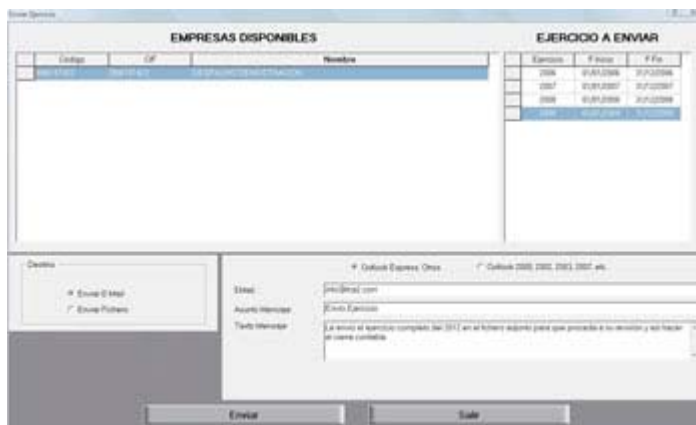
Enviar Ejercicio

EMPRESAS DISPONIBLES

| Codigo | CIF | Nombre |
|---|---|---|
| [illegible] | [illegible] | DESPACHO DEMOSTRACION |

EJERCICIO A ENVIAR

| Ejercicio | F.Inicio | F.Fin |
|---|---|---|
| 2006 | 01/01/2006 | 31/12/2006 |
| 2007 | 01/01/2007 | 31/12/2007 |
| 2008 | 01/01/2008 | 31/12/2008 |
| 2009 | 01/01/2009 | 31/12/2009 |

Destino

Enviar E-Mail

Enviar Fichero

Outlook Express, Otros

Outlook 2000, 2002, 2003, 2007, etc.

EMail: info@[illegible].com

Asunto Mensaje: Envío Ejercicio

Texto Mensaje: Le envío el ejercicio completo del 2012 en el fichero adjunto para que proceda a su revisión y así hacer el cierre contable.

Enviar

Salir